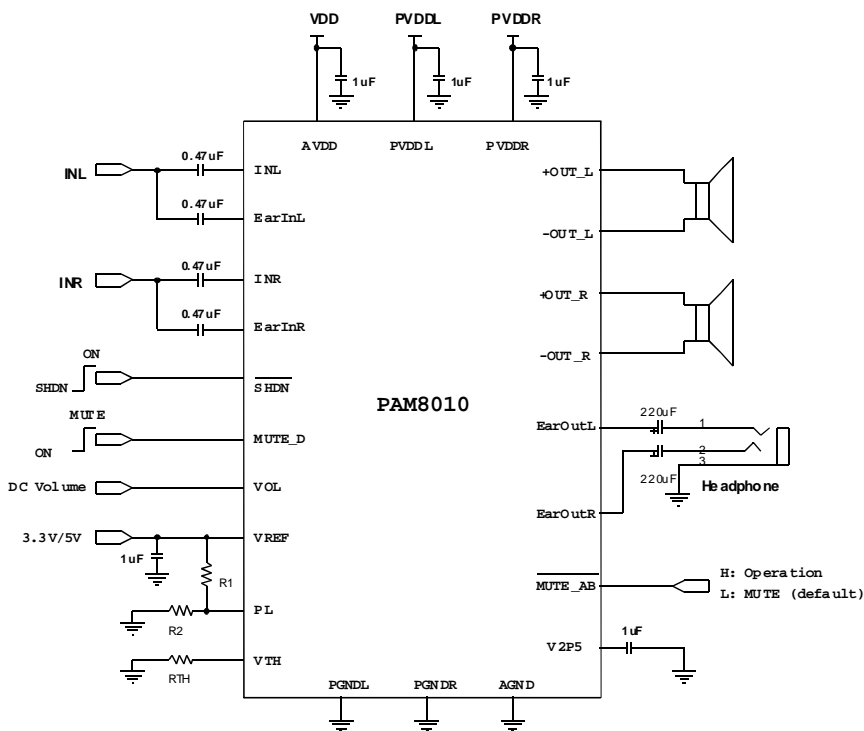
VDD PVDDL PVDDR

1uF 1uF 1uF

AVDD PVDDL PVDDR

INL 0.47uF INL
0.47uF EarInL

INR 0.47uF INR
0.47uF EarInR

ON
SHDN $\overline{SHDN}$

MUTE
ON MUTE_D

DC Volume VOL

3.3V/5V VREF
1uF
R1
PL
R2
VTH
RTH

PAM8010

+OUT_L
-OUT_L
+OUT_R
-OUT_R

EarOutL 220uF 1
2
3
220uF
Headphone
EarOutR

$\overline{MUTE\_AB}$
H: Operation
L: MUTE (default)

V2P5 1uF

PGNDL PGNDR AGND